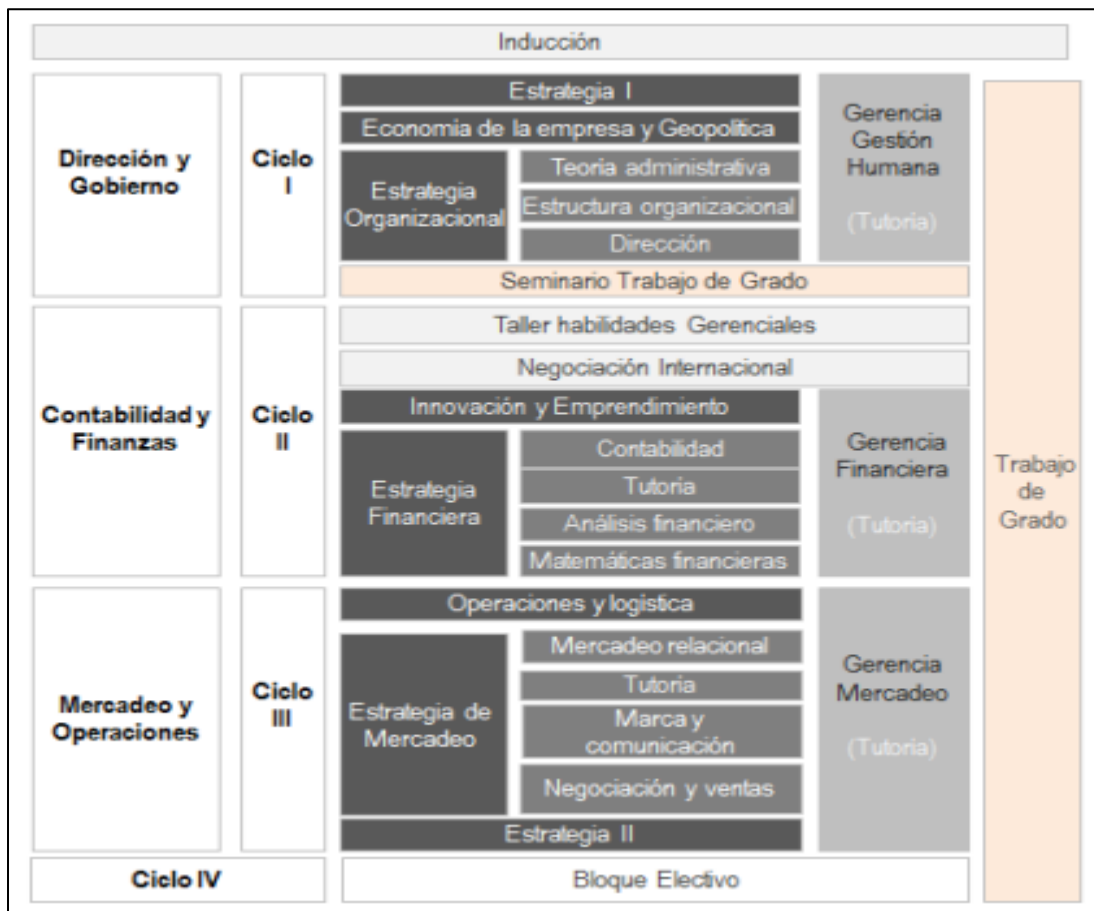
Inducción

Dirección y Gobierno

Ciclo I

Estrategia I

Economia de la empresa y Geopolitica

Estrategia Organizacional

Teoria administrativa

Estructura organizacional

Dirección

Gerencia Gestión Humana

(Tutoria)

Seminario Trabajo de Grado

Contabilidad y Finanzas

Ciclo II

Taller habilidades Gerenciales

Negociación Internacional

Innovación y Emprendimiento

Estrategia Financiera

Contabilidad

Tutoria

Análisis financiero

Matemáticas financieras

Gerencia Financiera

(Tutoria)

Trabajo de Grado

Mercadeo y Operaciones

Ciclo III

Operaciones y logistica

Estrategia de Mercadeo

Mercadeo relacional

Tutoria

Marca y comunicación

Negociación y ventas

Estrategia II

Gerencia Mercadeo

(Tutoria)

Ciclo IV

Bloque Electivo